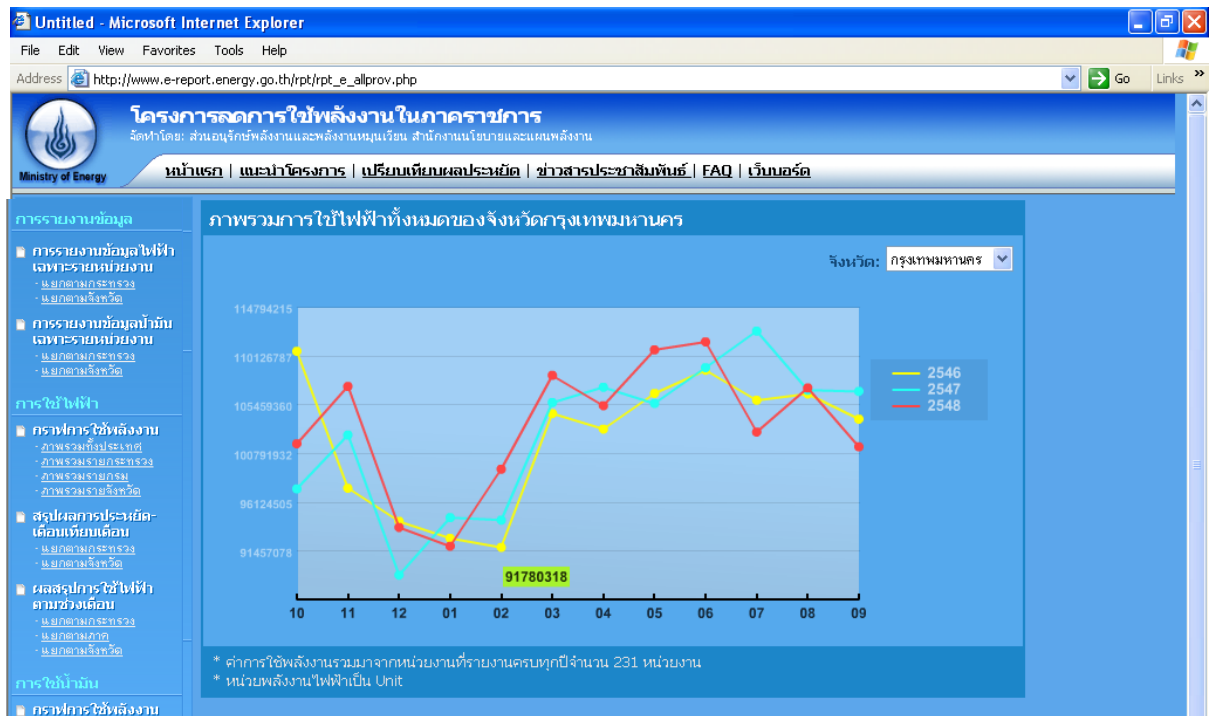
Untitled - Microsoft Internet Explorer

File Edit View Favorites Tools Help

Address http://www.e-report.energy.go.th/rpt/rpt_e_allprov.php Go Links »

Ministry of Energy

โครงการลดการใช้พลังงานในภาคราชการ

จัดทำโดย: ส่วนอนุรักษ์พลังงานและพลังงานหมุนเวียน สำนักงานนโยบายและแผนพลังงาน

หน้าแรก | แนะนำโครงการ | เปรียบเทียบผลประหยัด | ข่าวสารประชาสัมพันธ์ | FAQ | เว็บบอร์ด

การรายงานข้อมูล

การรายงานข้อมูลไฟฟ้า เฉพาะรายหน่วยงาน
- แยกตามกระทรวง
- แยกตามจังหวัด

การรายงานข้อมูลน้ำมัน เฉพาะรายหน่วยงาน
- แยกตามกระทรวง
- แยกตามจังหวัด

การใช้ไฟฟ้า

กราฟการใช้พลังงาน
- ภาพรวมทั้งประเทศ
- ภาพรวมรายกระทรวง
- ภาพรวมรายกรม
- ภาพรวมรายจังหวัด

สรุปผลการประหยัด-เดือนเทียบเดือน
- แยกตามกระทรวง
- แยกตามจังหวัด

ผลสรุปการใช้ไฟฟ้าตามช่วงเดือน
- แยกตามกระทรวง
- แยกตามภาค
- แยกตามจังหวัด

การใช้น้ำมัน

กราฟการใช้พลังงาน

ภาพรวมการใช้ไฟฟ้าทั้งหมดของจังหวัดกรุงเทพมหานคร

จังหวัด: กรุงเทพมหานคร

114794215
110126787
105459360
100791932
96124505
91457078

91780318

10 11 12 01 02 03 04 05 06 07 08 09

2546
2547
2548

* ค่าการใช้พลังงานรวมมาจากหน่วยงานที่รายงานครบทุกปีจำนวน 231 หน่วยงาน
* หน่วยพลังงานไฟฟ้าเป็น Unit